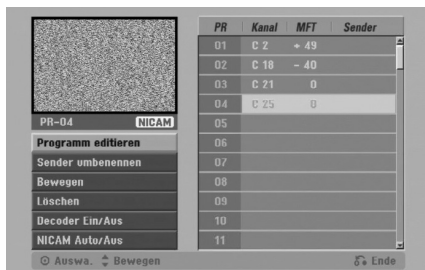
PR-04 NICAM

Programm editieren
Sender umbenennen
Bewegen
Löschen
Decoder Ein/Aus
NICAM Auto/Aus

| PR | Kanal | MFT | Sender |
|---|---|---|---|
| 01 | C 2 | + 49 | |
| 02 | C 18 | – 40 | |
| 03 | C 21 | 0 | |
| 04 | C 25 | 0 | |
| 05 | | | |
| 06 | | | |
| 07 | | | |
| 08 | | | |
| 09 | | | |
| 10 | | | |
| 11 | | | |

Auswa. Bewegen Ende